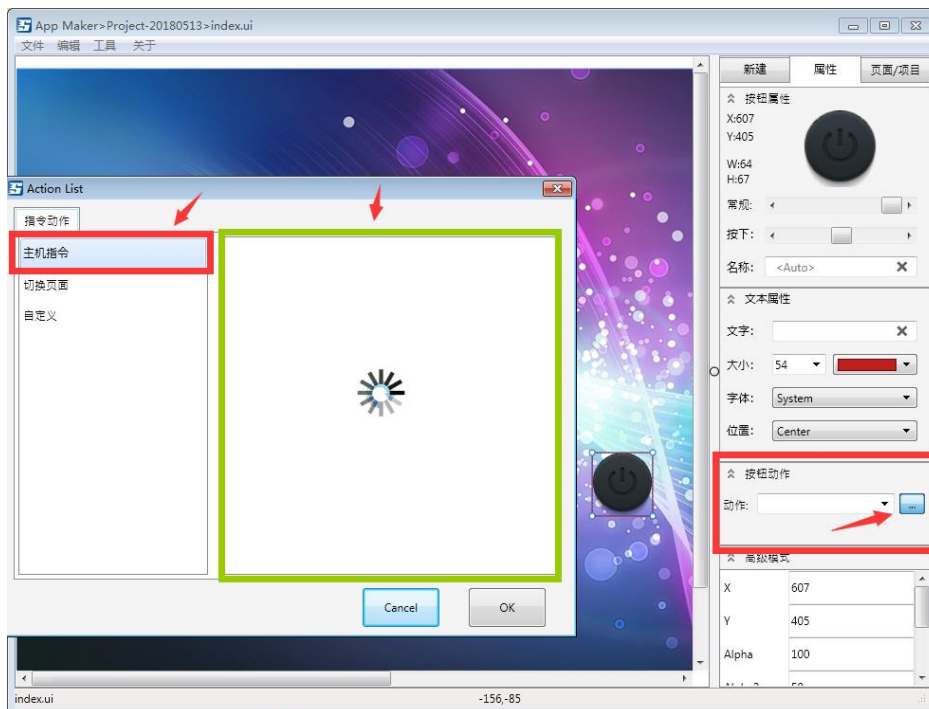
App Maker>Project-20180513>index.ui
文件 编辑 工具 关于

Action List
指令动作
主机指令
切换页面
自定义

Cancel
OK

新建
属性
页面/项目
按钮属性
X:607
Y:405
W:64
H:67
常规:
按下:
名称: <Auto>
文本属性
文字:
大小: 54
字体: System
位置: Center
按钮动作
动作:
...
高级模式
| X | 607 |
|---|---|
| Y | 405 |
| Alpha | 100 |

index.ui
-156,-85